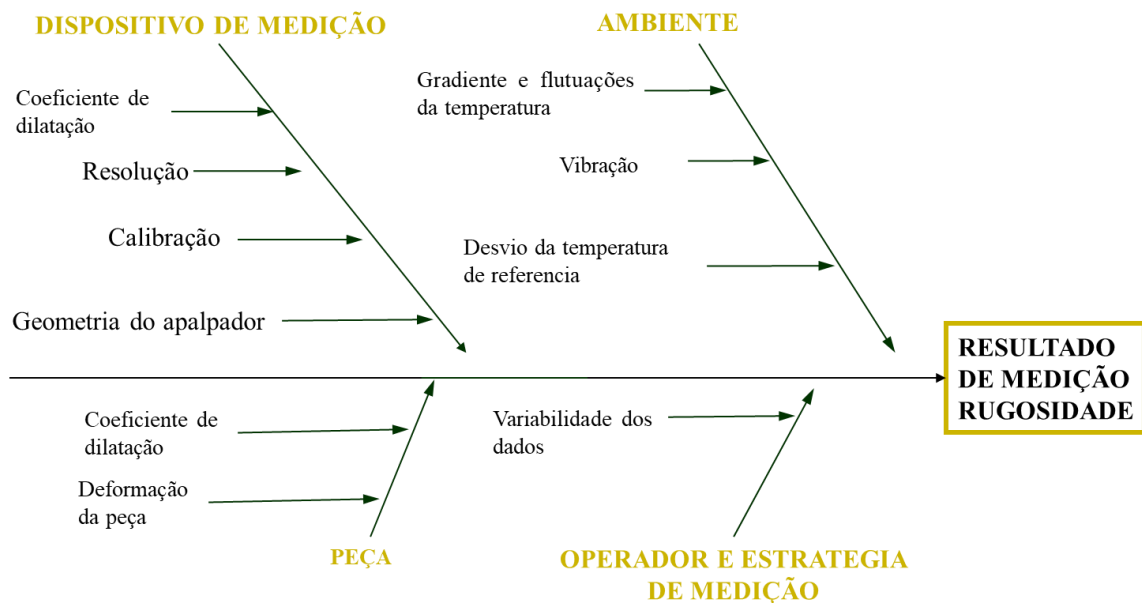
DISPOSITIVO DE MEDIÇÃO

Coeficiente de dilatação

Resolução

Calibração

Geometria do apalpador

AMBIENTE

Gradiente e flutuações da temperatura

Vibração

Desvio da temperatura de referencia

RESULTADO DE MEDIÇÃO RUGOSIDADE

Coeficiente de dilatação

Deformação da peça

PEÇA

Variabilidade dos dados

OPERADOR E ESTRATEGIA DE MEDIÇÃO